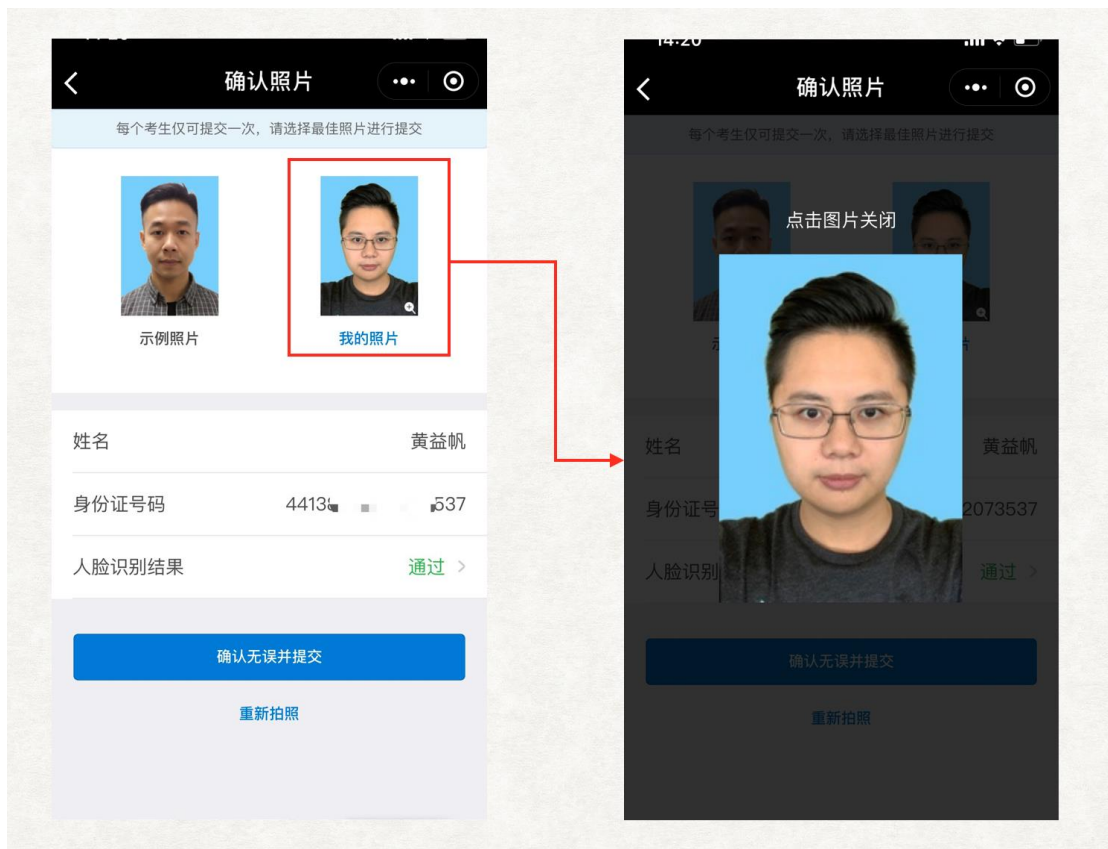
确认照片

每个考生仅可提交一次，请选择最佳照片进行提交

示例照片

我的照片

姓名 黄益帆

身份证号码 4413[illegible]537

人脸识别结果 通过

确认无误并提交

重新拍照

14:20

确认照片

每个考生仅可提交一次，请选择最佳照片进行提交

点击图片关闭

姓名 黄益帆

身份证号 2073537

人脸识别 通过

确认无误并提交

重新拍照